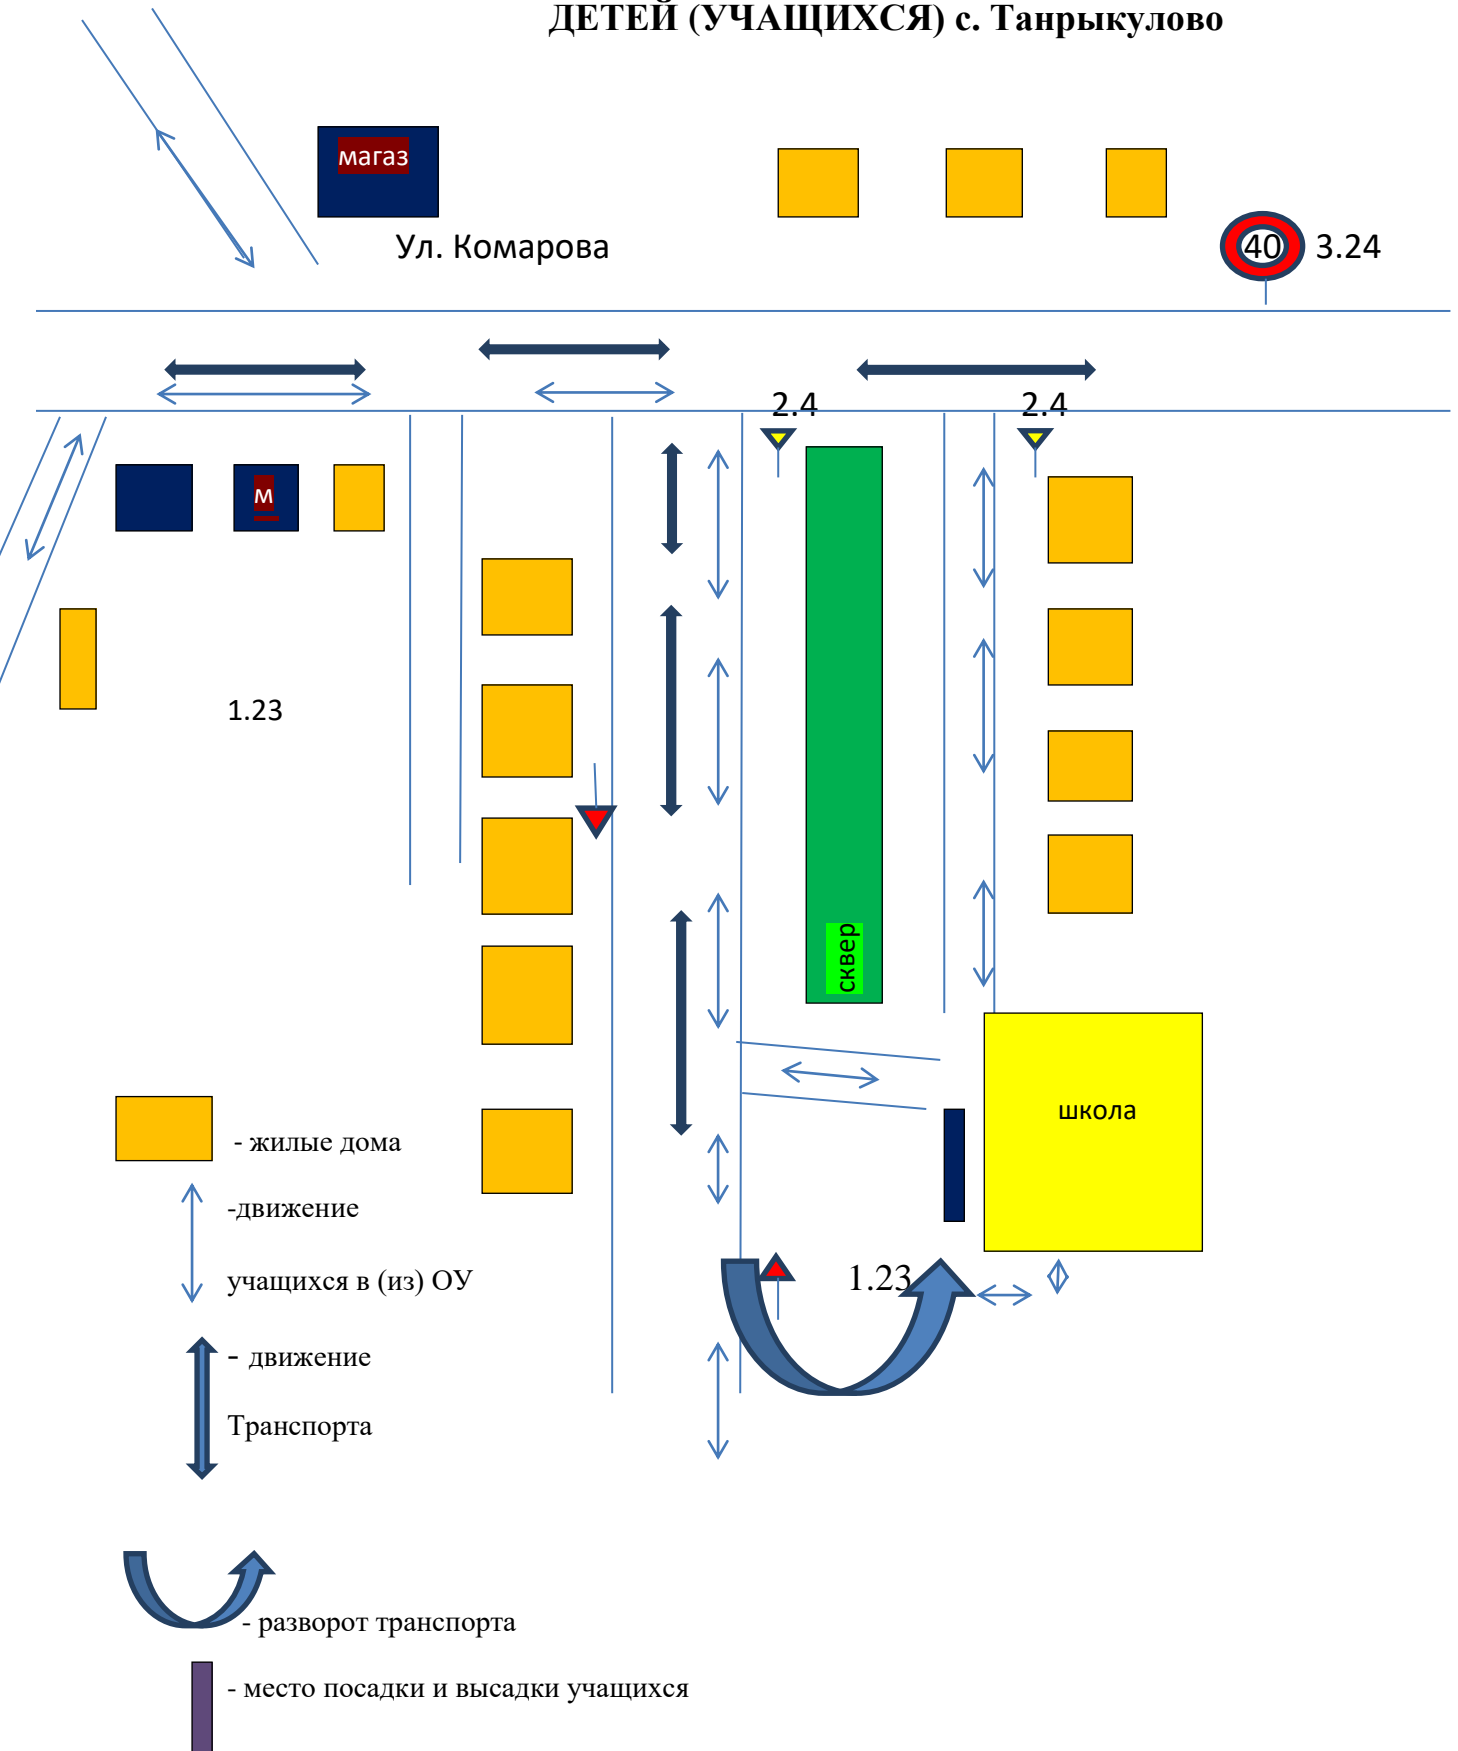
ДЕТЕЙ (УЧАЩИХСЯ) с. Танрыкулово

магаз

Ул. Комарова

40 3.24

2.4

2.4

м

1.23

сквер

школа

1.23

- жилые дома

-движение

учащихся в (из) ОУ

- движение

Транспорта

- разворот транспорта

- место посадки и высадки учащихся